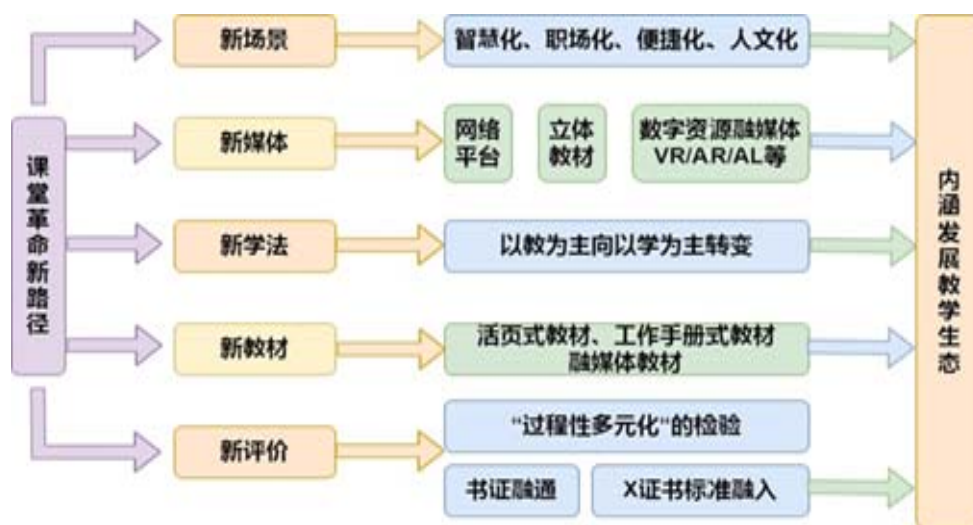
课堂革命新路径

新场景

智慧化、职场化、便捷化、人文化

新媒体

网络平台

立体教材

数字资源融媒体 VR/AR/AL等

新学法

以教为主向以学为主转变

新教材

活页式教材、工作手册式教材 融媒体教材

新评价

“过程性多元化”的检验

书证融通

X证书标准融入

内涵发展教学生态